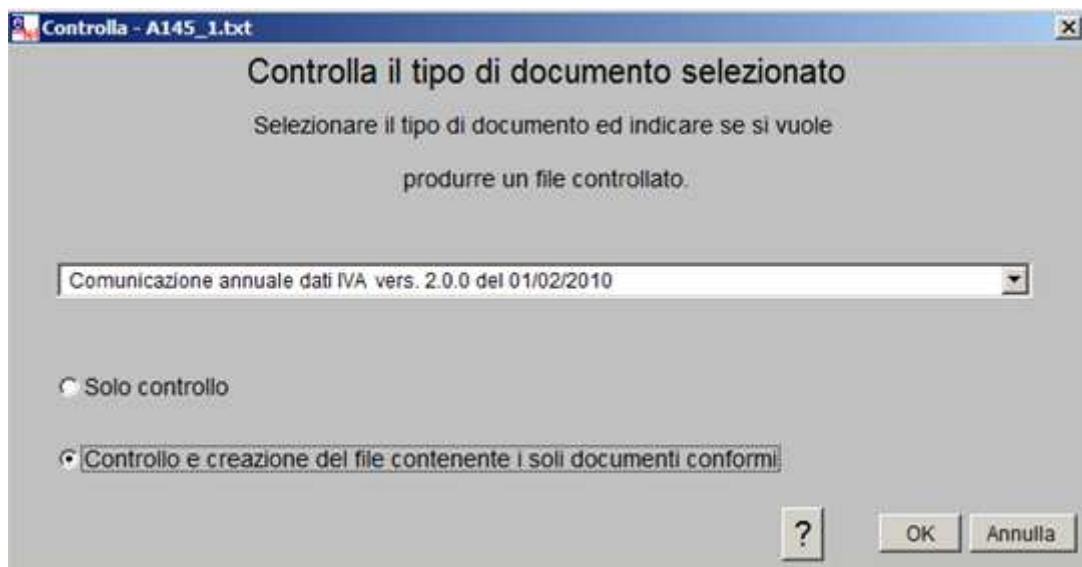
Controlla - A145_1.txt

Controlla il tipo di documento selezionato

Selezionare il tipo di documento ed indicare se si vuole

produrre un file controllato.

Comunicazione annuale dati IVA vers. 2.0.0 del 01/02/2010

Solo controllo

Controllo e creazione del file contenente i soli documenti conformi

?

OK

Annulla